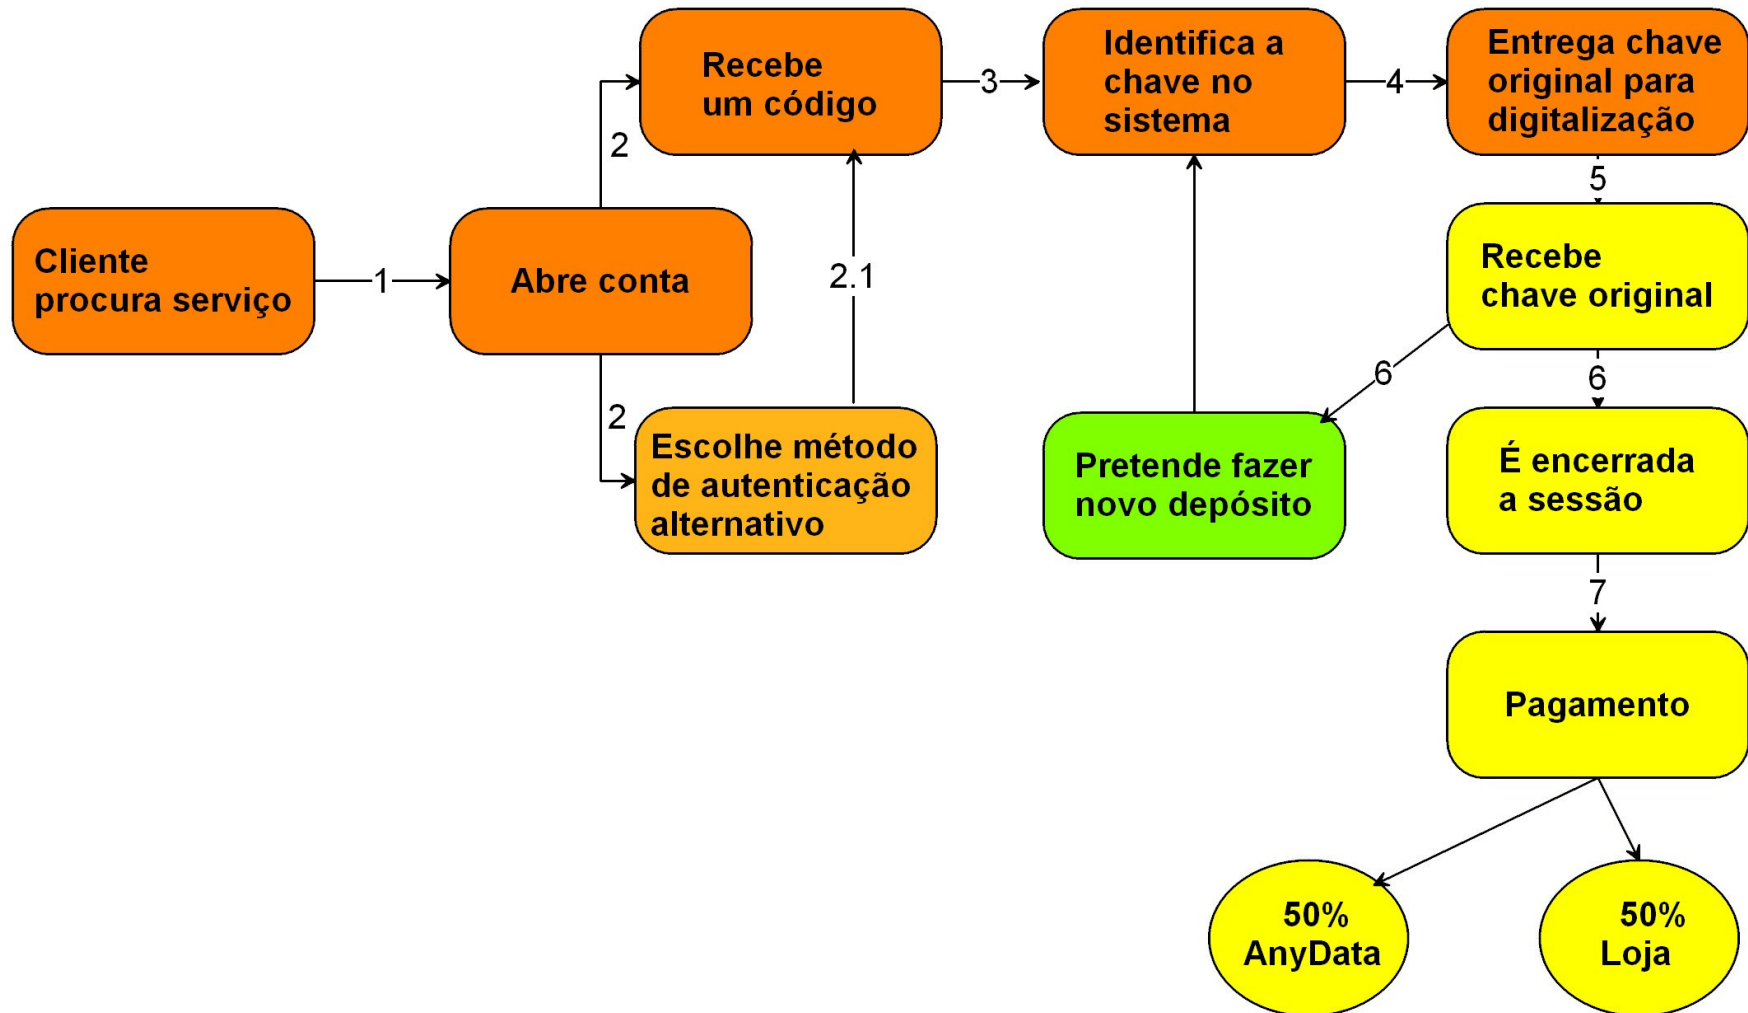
Cliente procura serviço

1

Abre conta

2

Recebe um código

2

Escolhe método de autenticação alternativo

2.1

3

Identifica a chave no sistema

4

Entrega chave original para digitalização

5

Recebe chave original

6

Pretende fazer novo depósito

6

É encerrada a sessão

7

Pagamento

50% AnyData

50% Loja